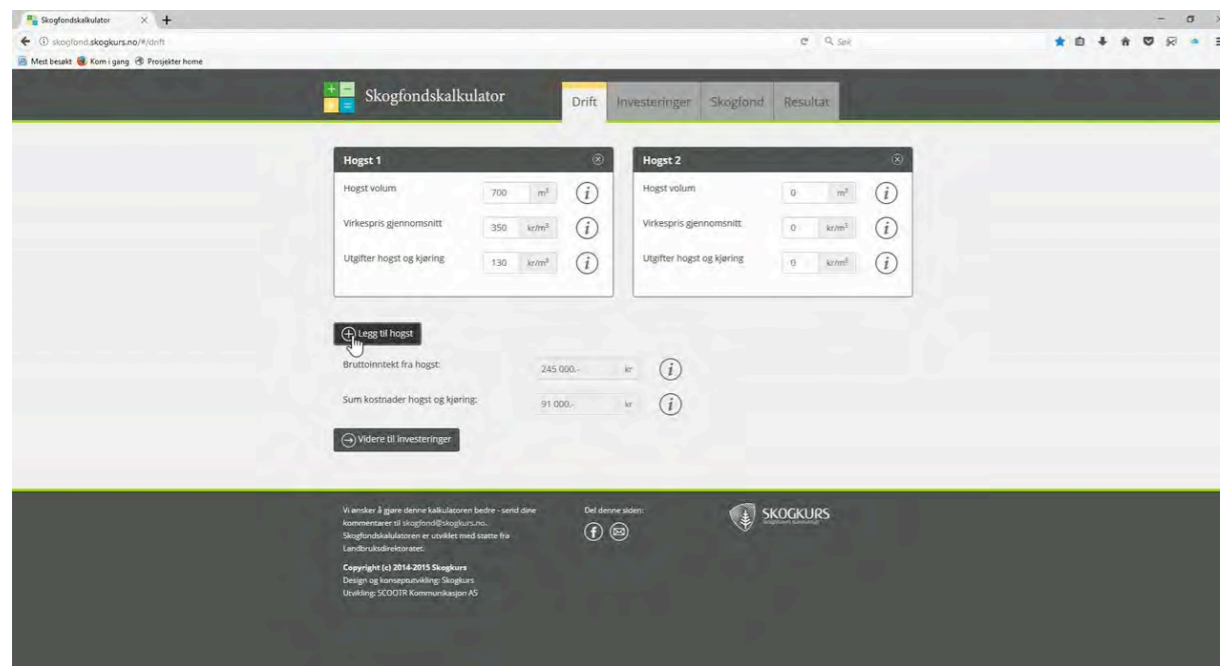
Skogfondskalkulator ×

skogfond.skogkurs.no/#/drift

Søk

Mest besøkt Kom i gang Prosjekter home

Skogfondskalkulator

Drift Investeringer Skogfond Resultat

Hogst 1

Hogst volum 700 m³

Virkespris gjennomsnitt 350 kr/m³

Utgifter hogst og kjøring 130 kr/m³

Hogst 2

Hogst volum 0 m³

Virkespris gjennomsnitt 0 kr/m³

Utgifter hogst og kjøring 0 kr/m³

Legg til hogst

Bruttoinntekt fra hogst: 245 000,- kr

Sum kostnader hogst og kjøring: 91 000,- kr

Videre til investeringer

Vi ønsker å gjøre denne kalkulatoren bedre - send dine kommentarer til skogfond@skogkurs.no. Skogfondskalulatoren er utviklet med støtte fra Landbruksdirektoratet.

Copyright (c) 2014-2015 Skogkurs
Design og konseptutvikling: Skogkurs
Utvikling: SCOOTR Kommunikasjon AS

Del denne siden:

SKOGKURS